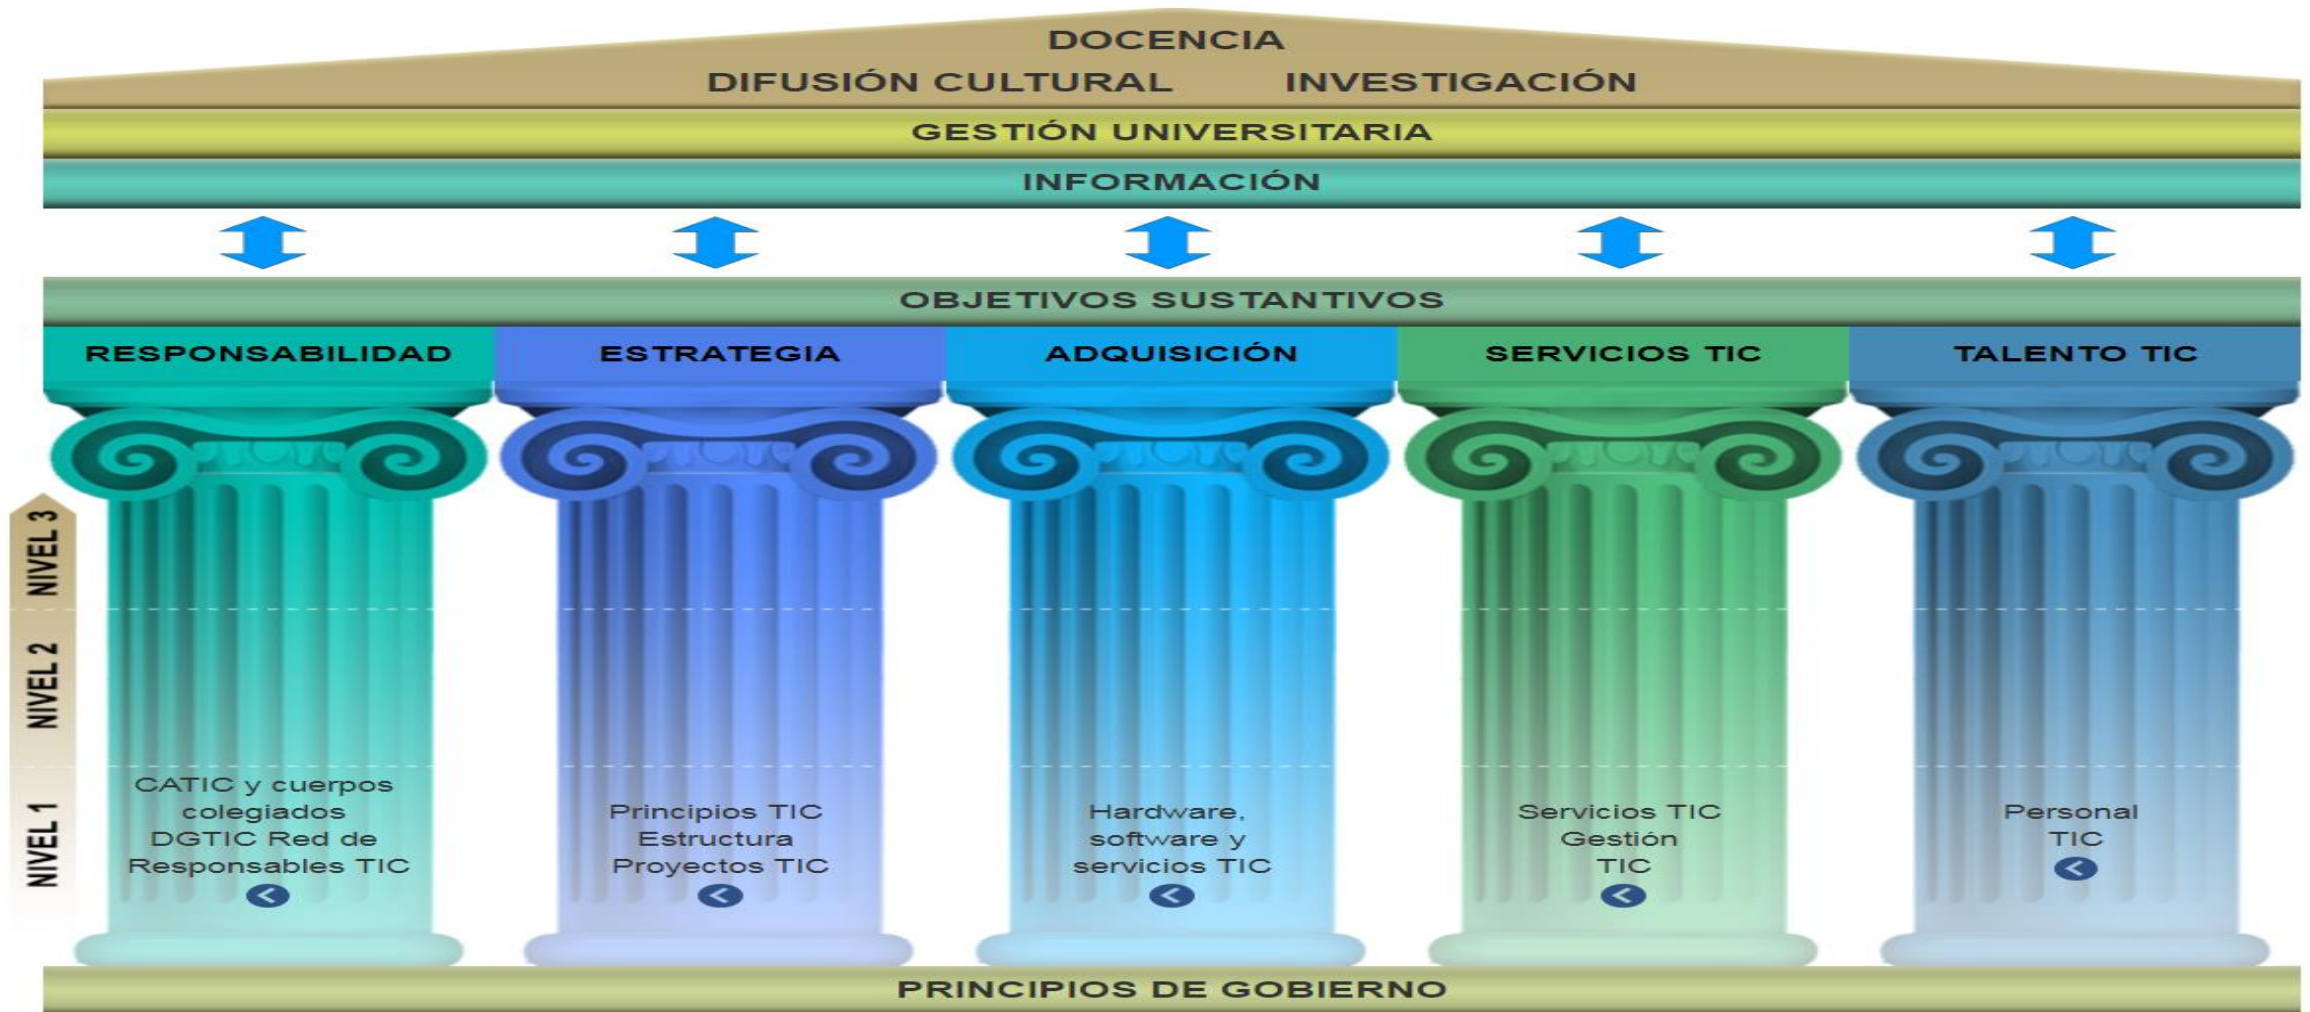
DOCENCIA
DIFUSIÓN CULTURAL INVESTIGACIÓN
GESTIÓN UNIVERSITARIA
INFORMACIÓN
OBJETIVOS SUSTANTIVOS

RESPONSABILIDAD
CATIC y cuerpos colegiados DGTIC Red de Responsables TIC

ESTRATEGIA
Principios TIC Estructura Proyectos TIC

ADQUISICIÓN
Hardware, software y servicios TIC

SERVICIOS TIC
Servicios TIC Gestión TIC

TALENTO TIC
Personal TIC

NIVEL 3
NIVEL 2
NIVEL 1

PRINCIPIOS DE GOBIERNO